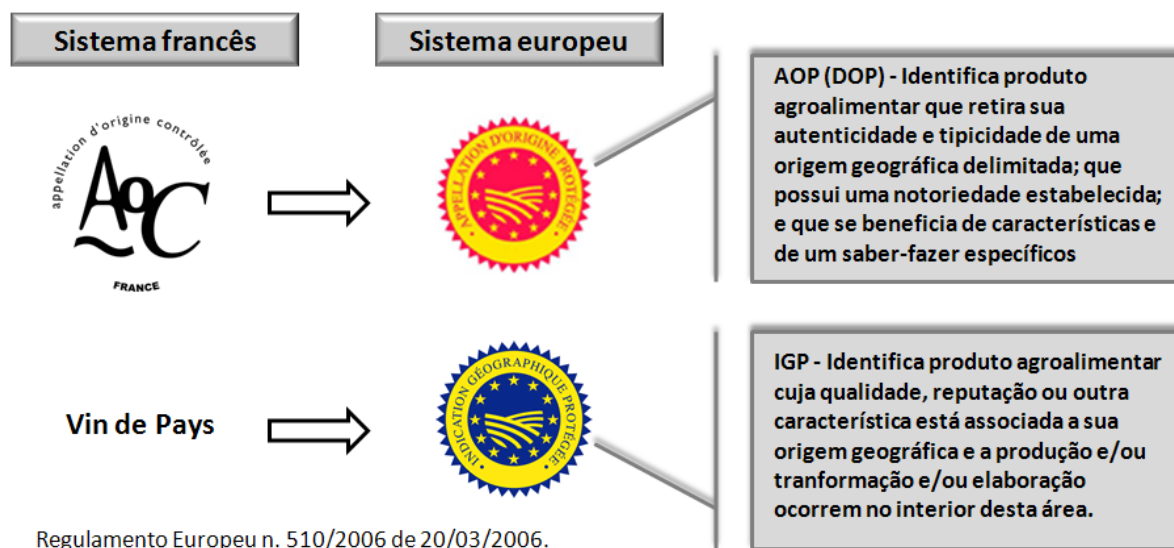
Sistema francês

Sistema europeu

appellation d'origine contrôlée

AOC

FRANCE

APPELLATION D'ORIGINE PROTÉGÉE

AOP (DOP) - Identifica produto agroalimentar que retira sua autenticidade e tipicidade de uma origem geográfica delimitada; que possui uma notoriedade estabelecida; e que se beneficia de características e de um saber-fazer específicos

Vin de Pays

INDICATION GÉOGRAPHIQUE PROTÉGÉE

IGP - Identifica produto agroalimentar cuja qualidade, reputação ou outra característica está associada a sua origem geográfica e a produção e/ou tranformação e/ou elaboração ocorrem no interior desta área.

Regulamento Europeu n. 510/2006 de 20/03/2006.